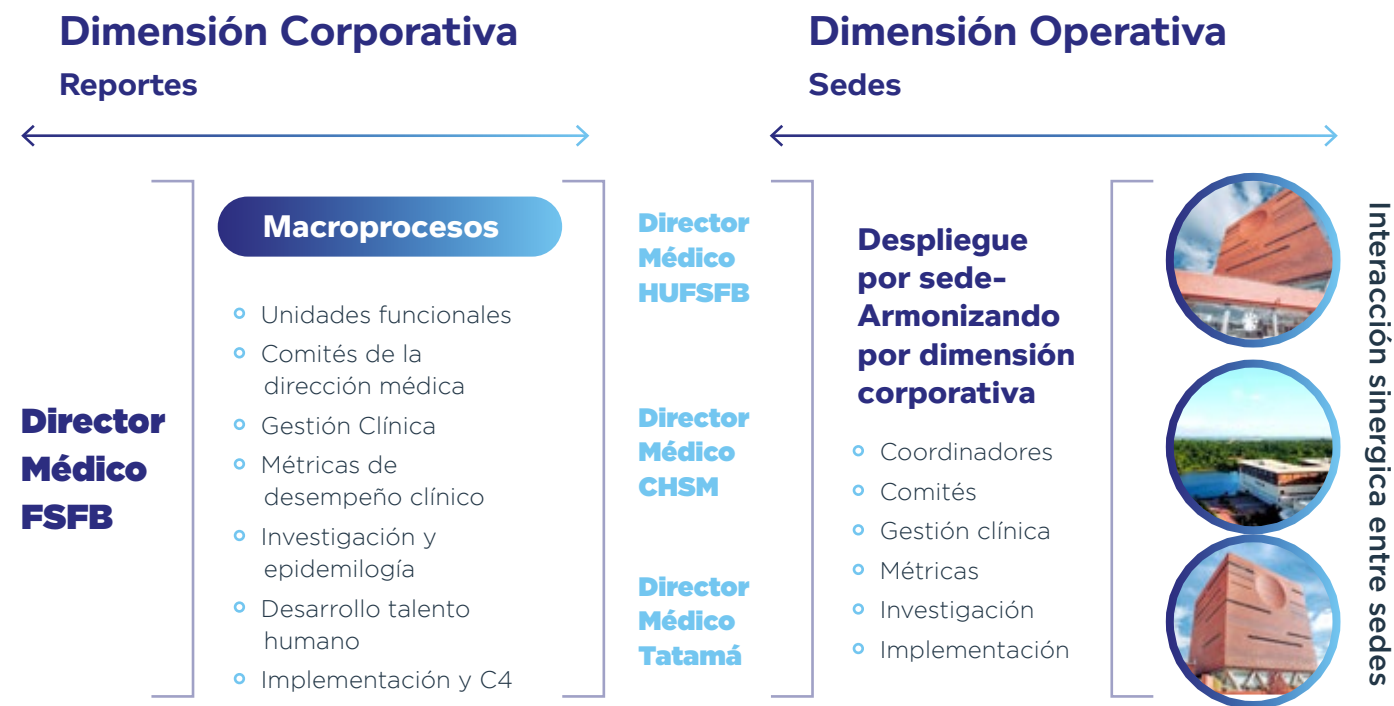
Dimensión Corporativa

Reportes

Dimensión Operativa

Sedes

Director Médico FSFB

Macroprocesos

- Unidades funcionales
- Comités de la dirección médica
- Gestión Clínica
- Métricas de desempeño clínico
- Investigación y epidemilogía
- Desarrollo talento humano
- Implementación y C4

Director Médico HUFSFB

Director Médico CHSM

Director Médico Tatamá

Despliegue por sede-Armonizando por dimensión corporativa

- Coordinadores
- Comités
- Gestión clínica
- Métricas
- Investigación
- Implementación

Interacción sinergica entre sedes